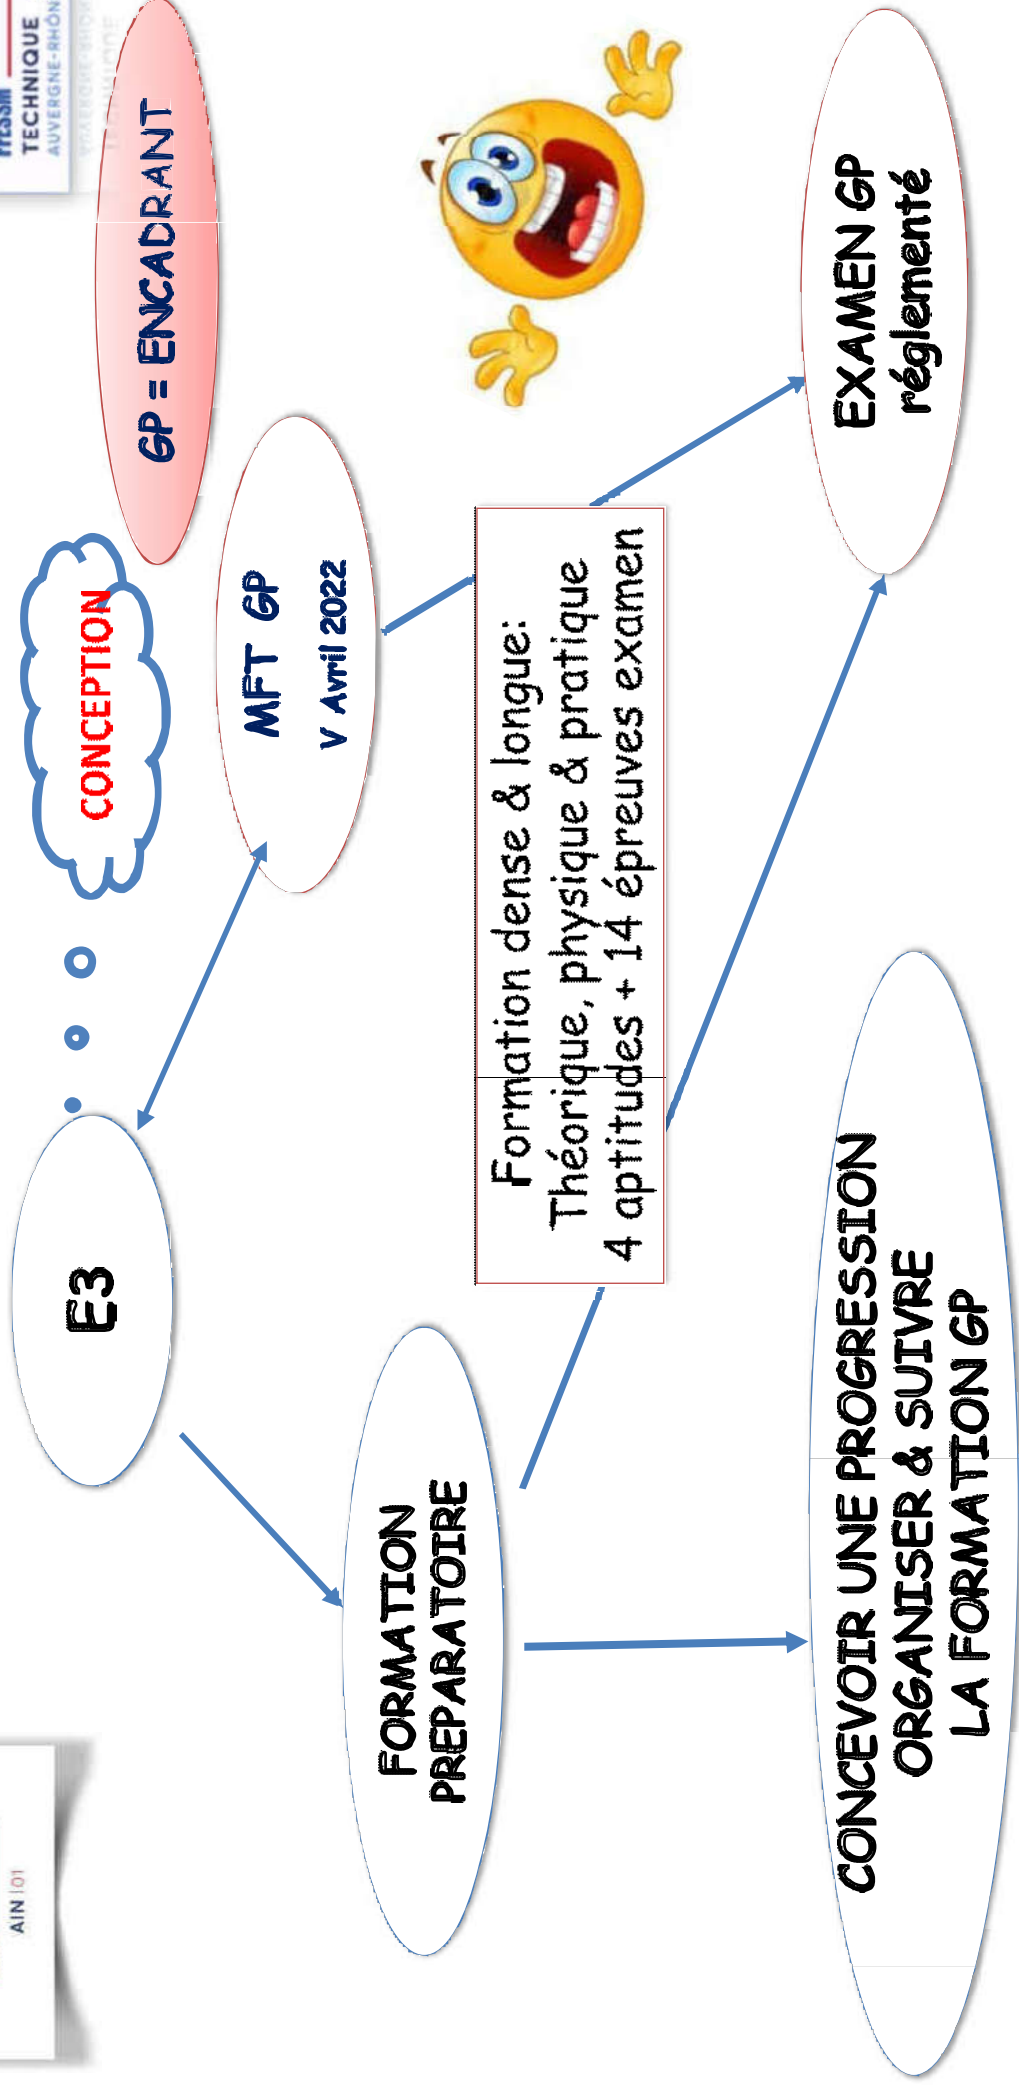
TECHNIQUE
AUVERGNE-RHÔN

GP = ENCADRANT

CONCEPTION

MFT GP
V Avril 2022

E3

Formation dense & longue:
Théorique, physique & pratique
4 aptitudes + 14 épreuves examen

EXAMEN GP
réglementé

FORMATION
PREPARATOIRE

CONCEVOIR UNE PROGRESSION
ORGANISER & SUIVRE
LA FORMATION GP

AIN | 01